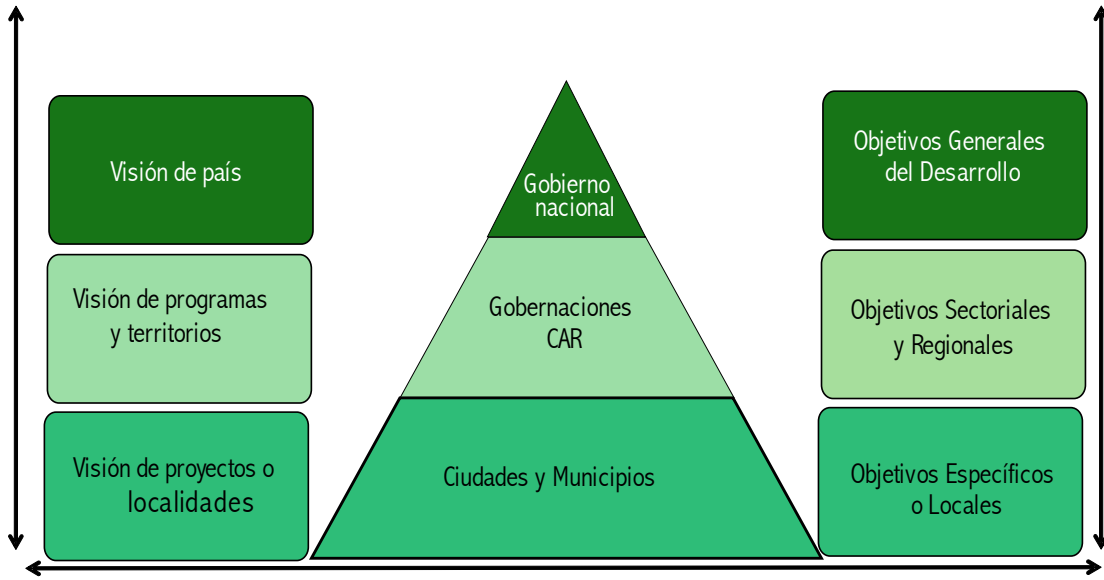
Visión de país

Visión de programas y territorios

Visión de proyectos o localidades

Gobierno nacional

Gobernaciones CAR

Ciudades y Municipios

Objetivos Generales del Desarrollo

Objetivos Sectoriales y Regionales

Objetivos Específicos o Locales